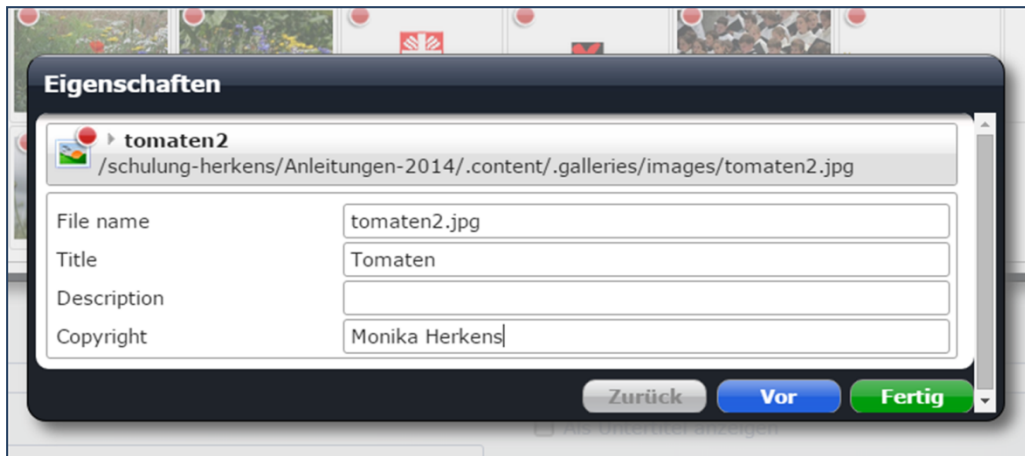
Eigenschaften

tomaten2
/schulung-herkens/Anleitungen-2014/.content/.galleries/images/tomaten2.jpg

| File name | tomaten2.jpg |
|---|---|
| Title | Tomaten |
| Description | |
| Copyright | Monika Herkens |

Zurück Vor Fertig

Als Untertitel anzeigen